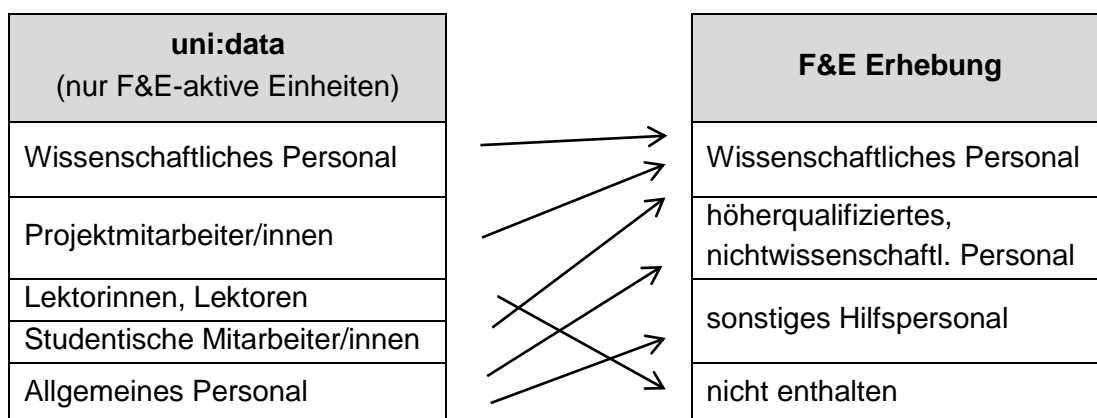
| uni:data (nur F&E-aktive Einheiten) |
|---|
| Wissenschaftliches Personal |
| Projektmitarbeiter/innen |
| Lektorinnen, Lektoren |
| Studentische Mitarbeiter/innen |
| Allgemeines Personal |

| F&E Erhebung |
|---|
| Wissenschaftliches Personal |
| höherqualifiziertes, nichtwissenschaftl. Personal |
| sonstiges Hilfspersonal |
| nicht enthalten |